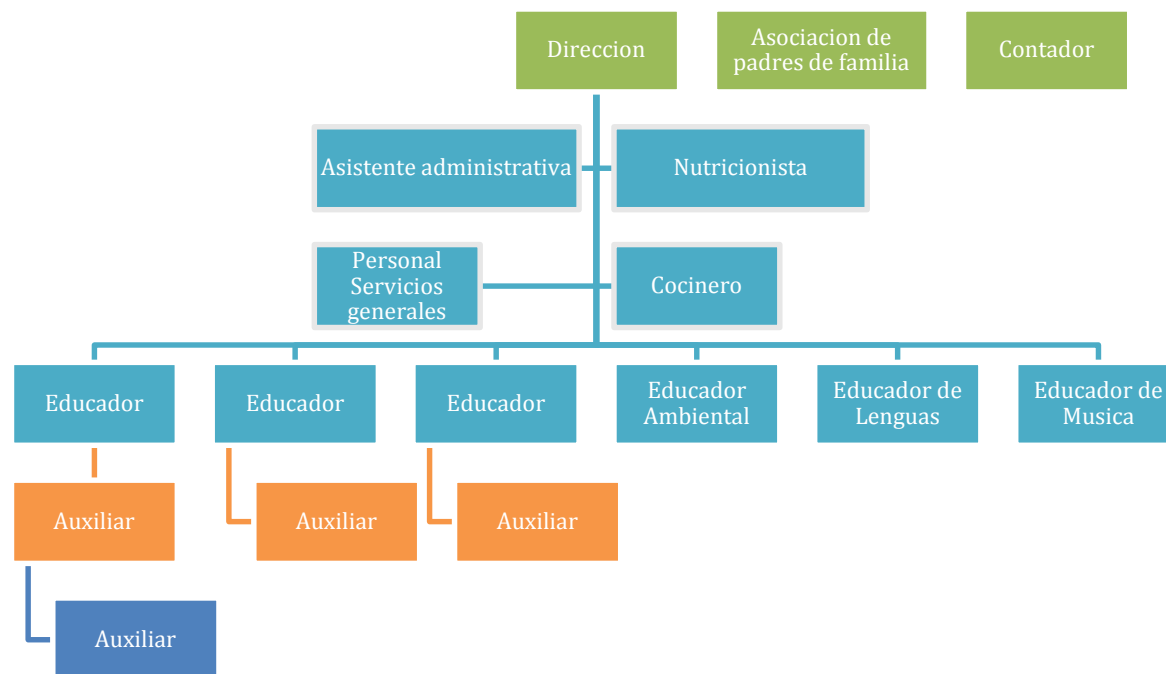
Direccion

Asociacion de padres de familia

Contador

Asistente administrativa

Nutricionista

Personal Servicios generales

Cocinero

Educador

Educador

Educador

Educador Ambiental

Educador de Lenguas

Educador de Musica

Auxiliar

Auxiliar

Auxiliar

Auxiliar